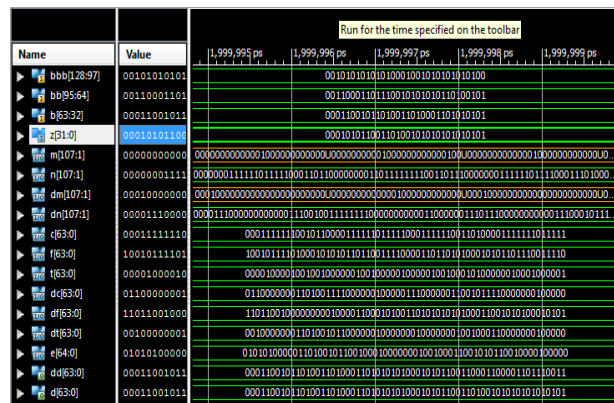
Run for the time specified on the toolbar

| Name | Value | |1,999,995 ps | |1,999,996 ps | |1,999,997 ps | |1,999,998 ps | |1,999,999 ps |
|---|---|---|
| bbb[128:97] | 00101010101 | 00101010101010001001010101010100 |
| bb[95:64] | 00110001101 | 00110001101110010101010110100101 |
| b[63:32] | 00011001011 | 00011001011010011010001101010101 |
| z[31:0] | 00010101100 | 00010101100110100101010110101010 |
| m[107:1] | 00000000000 | 000000000000100000000000000U0000000000100000000000100U00000000000000100000000000U0... |
| n[107:1] | 00000001111 | 00000001111101111110001101100000000101111111100110110000000111110111100011110100... |
| dm[107:1] | 00010000000 | 00010000000000000000000000000U0000000001000000000000000U000100000000000000000000000... |
| dn[107:1] | 00001110000 | 00001110000000000001110010011111100000000001100000011101110000000000011100010111... |
| c[63:0] | 00011111110 | 0001111111001011000011111101111100011111010110100001111111011111 |
| f[63:0] | 10010111111 | 1001011111000101010110110011100001101101010001010101101110011110 |
| t[63:0] | 00001000010 | 0000100001001001000000100100000100000110101010000001000100000001 |
| dc[63:0] | 01100000001 | 0110000000110100111000000100000111000000110010111000000000100000 |
| df[63:0] | 11011001000 | 1101100100000000100001100010100110101010101000110010101000101011 |
| dt[63:0] | 00100000001 | 0010000000110100101100000010000000100000001001000110000000100000 |
| e[64:0] | 01010100000 | 01010100000110100101100100010000000100100011010101100100000100000 |
| dd[63:0] | 00011001011 | 0001100101101001110100011010101010000101010110011000011011110011 |
| d[63:0] | 00011001011 | 0001100101101001101000110101010000101010111010010101010101010101 |